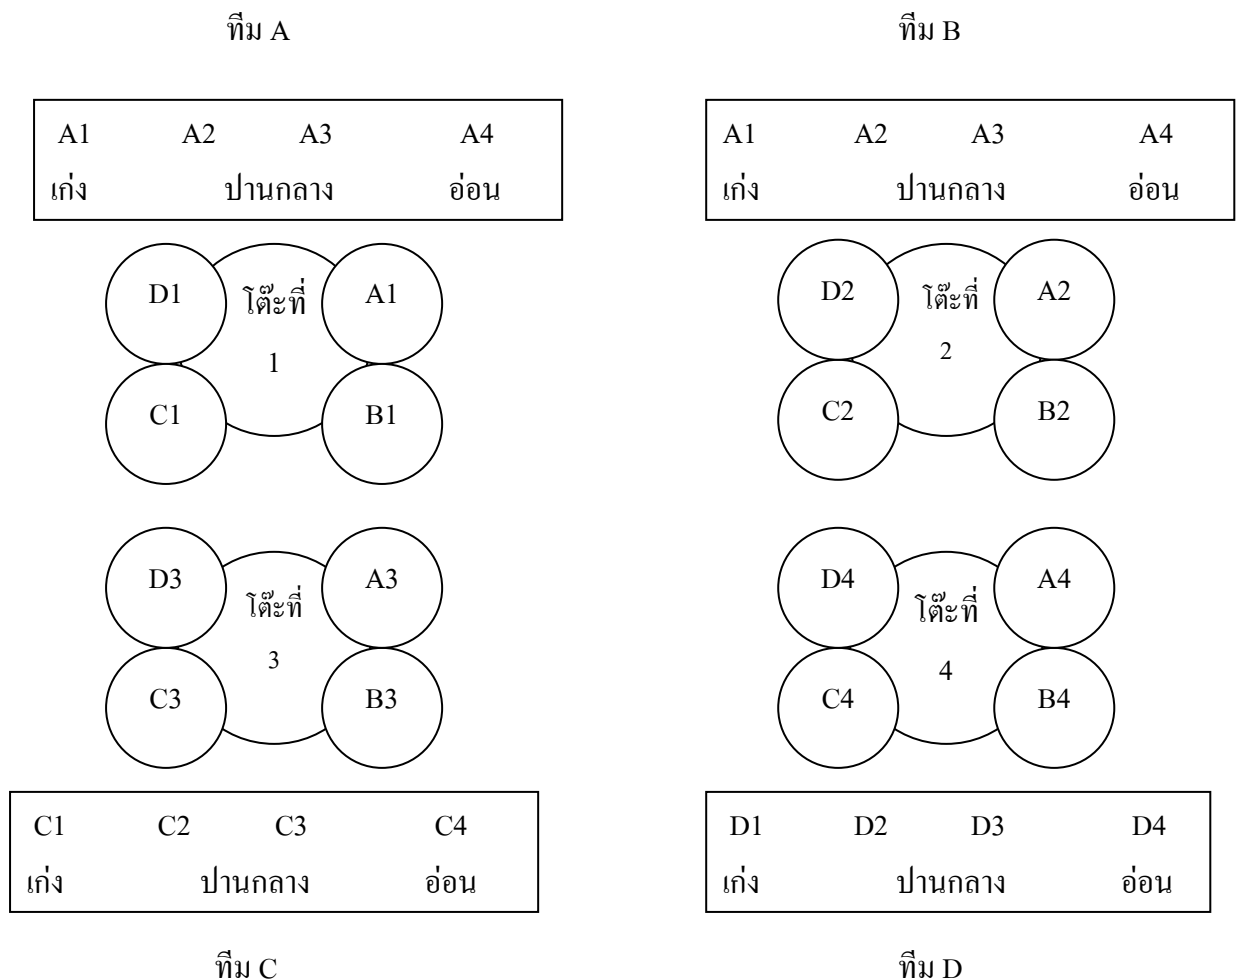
ทีม A

ทีม B

| A1 | A2 | A3 | A4 |
|---|---|---|---|
| เก่ง | | ปานกลาง | อ่อน |

| A1 | A2 | A3 | A4 |
|---|---|---|---|
| เก่ง | | ปานกลาง | อ่อน |

D1 โต๊ะที่ 1 A1
C1 B1

D2 โต๊ะที่ 2 A2
C2 B2

D3 โต๊ะที่ 3 A3
C3 B3

D4 โต๊ะที่ 4 A4
C4 B4

| C1 | C2 | C3 | C4 |
|---|---|---|---|
| เก่ง | | ปานกลาง | อ่อน |

| D1 | D2 | D3 | D4 |
|---|---|---|---|
| เก่ง | | ปานกลาง | อ่อน |

ทีม C

ทีม D